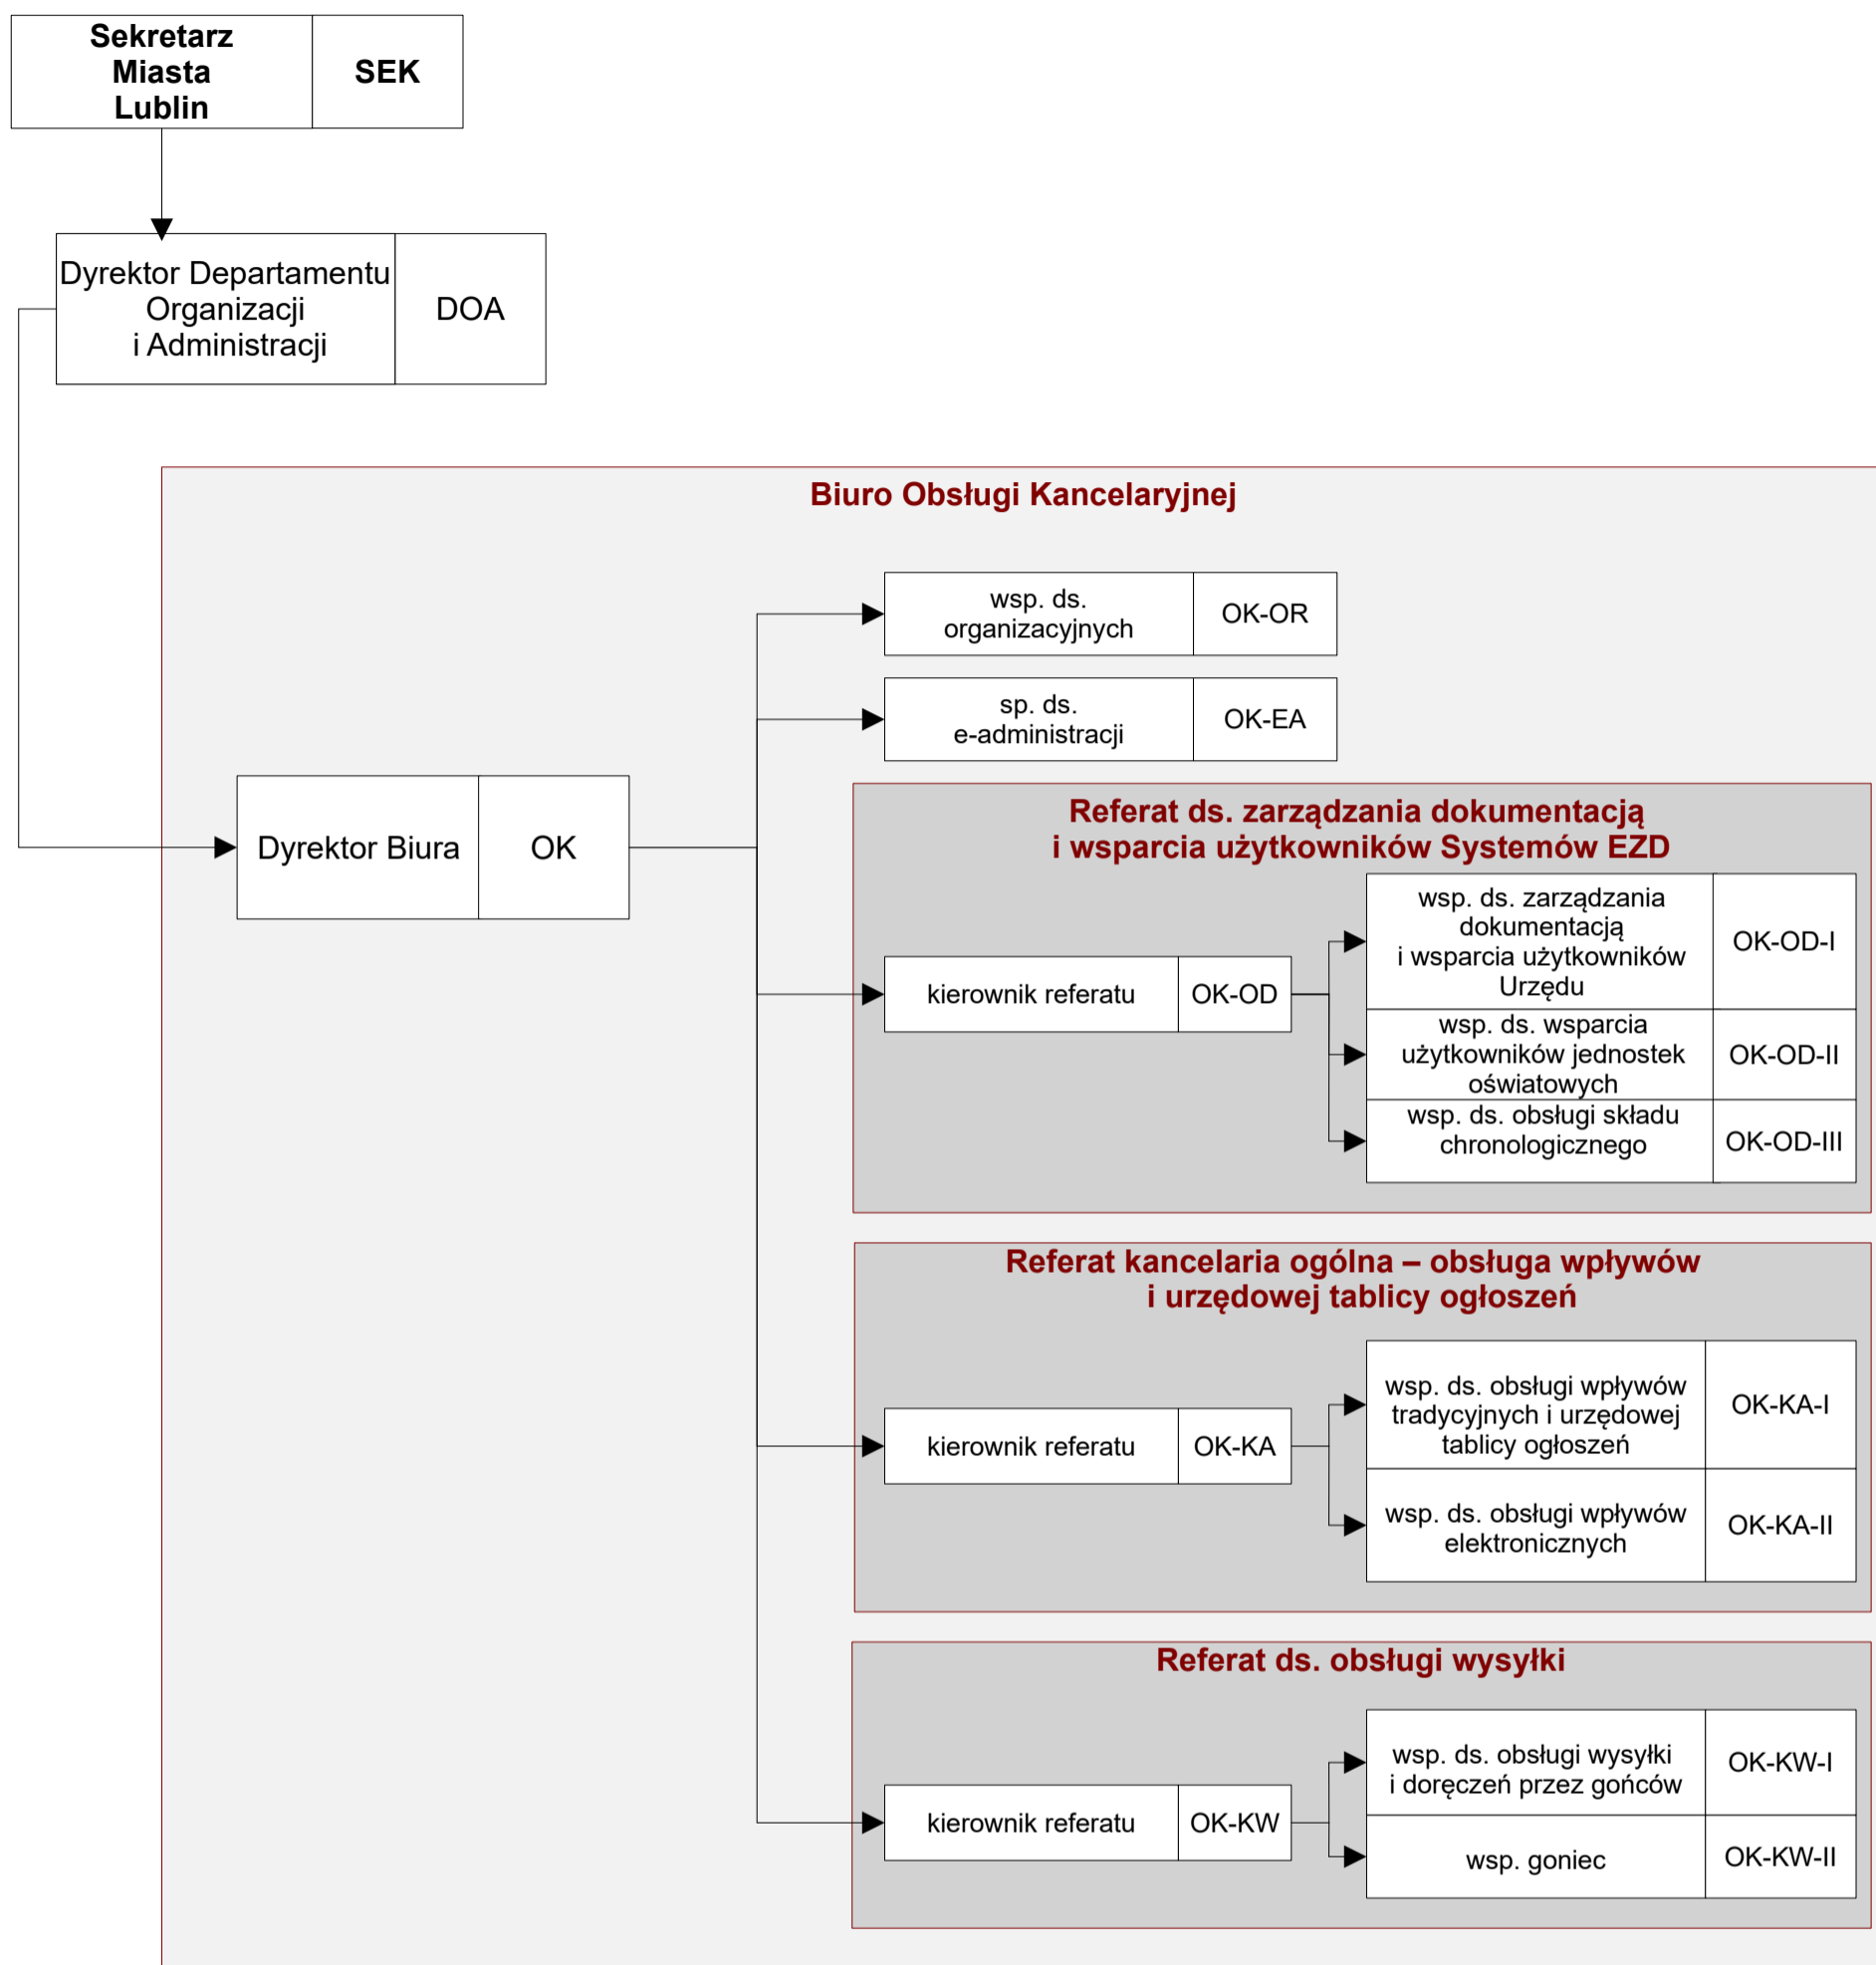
Sekretarz Miasta Lublin | SEK

Dyrektor Departamentu Organizacji i Administracji | DOA

Biuro Obsługi Kancelaryjnej

Dyrektor Biura | OK

wsp. ds. organizacyjnych | OK-OR

sp. ds. e-administracji | OK-EA

Referat ds. zarządzania dokumentacją i wsparcia użytkowników Systemów EZD

kierownik referatu | OK-OD

wsp. ds. zarządzania dokumentacją i wsparcia użytkowników Urzędu | OK-OD-I

wsp. ds. wsparcia użytkowników jednostek oświatowych | OK-OD-II

wsp. ds. obsługi składu chronologicznego | OK-OD-III

Referat kancelaria ogólna – obsługa wpływów i urzędowej tablicy ogłoszeń

kierownik referatu | OK-KA

wsp. ds. obsługi wpływów tradycyjnych i urzędowej tablicy ogłoszeń | OK-KA-I

wsp. ds. obsługi wpływów elektronicznych | OK-KA-II

Referat ds. obsługi wysyłki

kierownik referatu | OK-KW

wsp. ds. obsługi wysyłki i doręczeń przez gońców | OK-KW-I

wsp. goniec | OK-KW-II